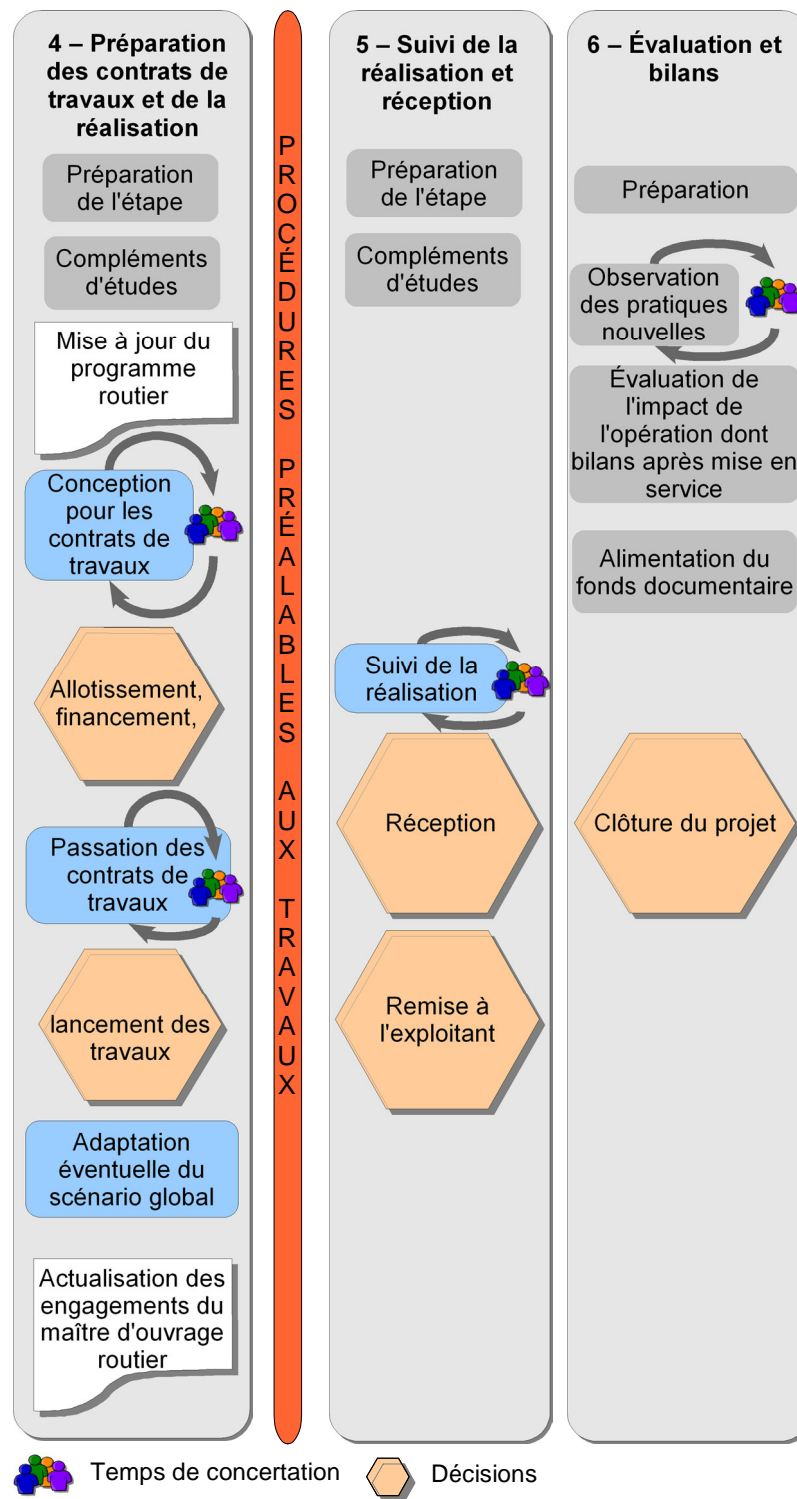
4 – Préparation des contrats de travaux et de la réalisation

Préparation de l'étape

Compléments d'études

Mise à jour du programme routier

Conception pour les contrats de travaux

Allotissement, financement,

Passation des contrats de travaux

lancement des travaux

Adaptation éventuelle du scénario global

Actualisation des engagements du maître d'ouvrage routier

PROCÉDURES PRÉALABLES AUX TRAVAUX

5 – Suivi de la réalisation et réception

Préparation de l'étape

Compléments d'études

Suivi de la réalisation

Réception

Remise à l'exploitant

6 – Évaluation et bilans

Préparation

Observation des pratiques nouvelles

Évaluation de l'impact de l'opération dont bilans après mise en service

Alimentation du fonds documentaire

Clôture du projet

Temps de concertation

Décisions